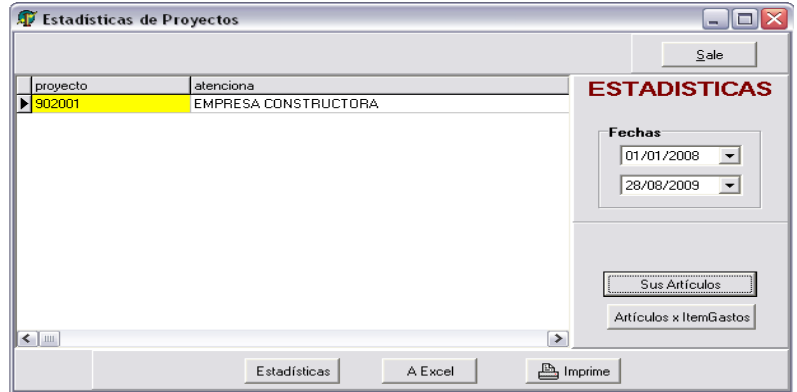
Estadísticas de Proyectos

Sale

| proyecto | atenciona |
|---|---|
| 902001 | EMPRESA CONSTRUCTORA |

ESTADISTICAS

Fechas

01/01/2008

28/08/2009

Sus Artículos

Artículos x ItemGastos

Estadísticas

A Excel

Imprime